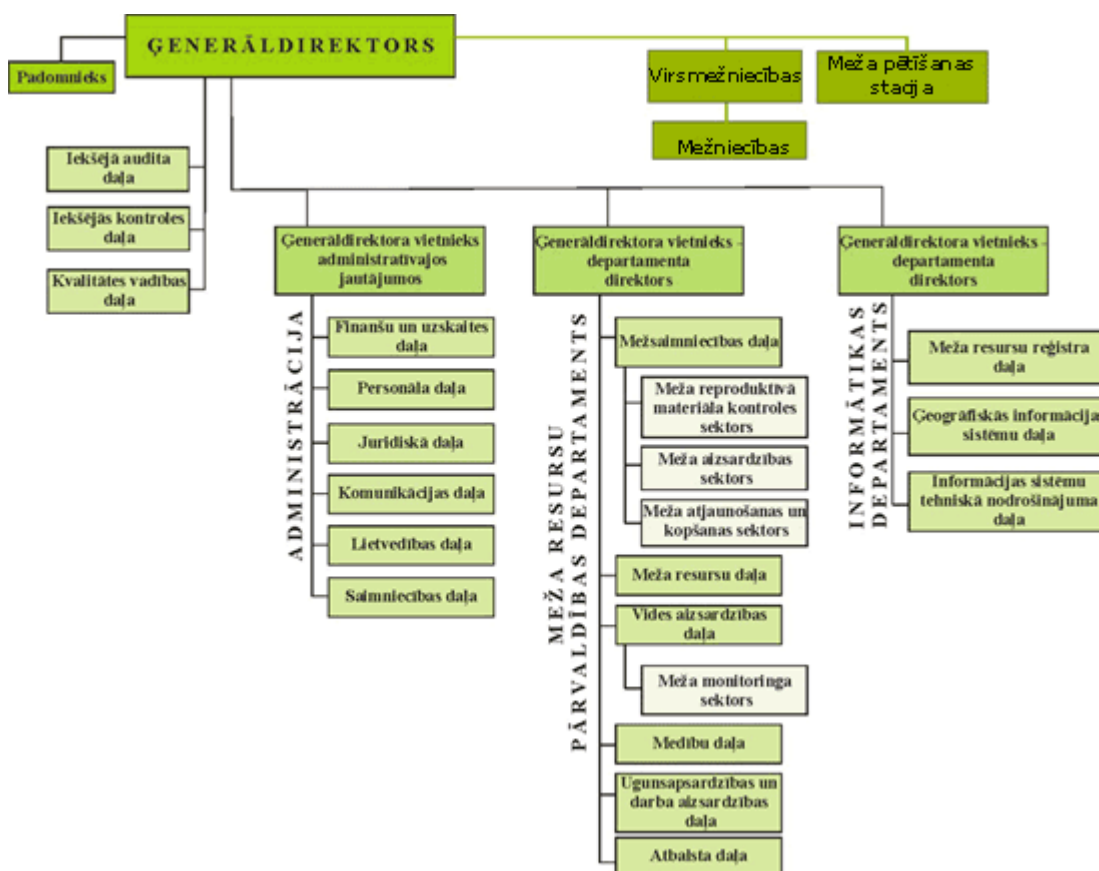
ĢENERĀLDIREKTORS

Padomnieks

Virsmežniecības

Meža pētīšanas stacija

Mežniecības

Iekšējā audita daļa

Iekšējās kontroles daļa

Kvalitātes vadības daļa

Ģenerāldirektora vietnieks administratīvajos jautājumos

ADMINISTRĀCIJA

Finanšu un uzskaites daļa

Personāla daļa

Juridiskā daļa

Komunikācijas daļa

Lietvedības daļa

Saimniecības daļa

Ģenerāldirektora vietnieks - departamenta direktors

MEŽA RESURSU PĀRVALDĪBAS DEPARTAMENTS

Mežsaimniecības daļa

Meža reproduktīvā materiāla kontroles sektors

Meža aizsardzības sektors

Meža atjaunošanas un kopšanas sektors

Meža resursu daļa

Vides aizsardzības daļa

Meža monitoringa sektors

Medību daļa

Ugunsapsardzības un darba aizsardzības daļa

Atbalsta daļa

Ģenerāldirektora vietnieks - departamenta direktors

INFORMĀTIKAS DEPARTAMENTS

Meža resursu reģistra daļa

Ģeogrāfiskās informācijas sistēmu daļa

Informācijas sistēmu tehniskā nodrošinājuma daļa